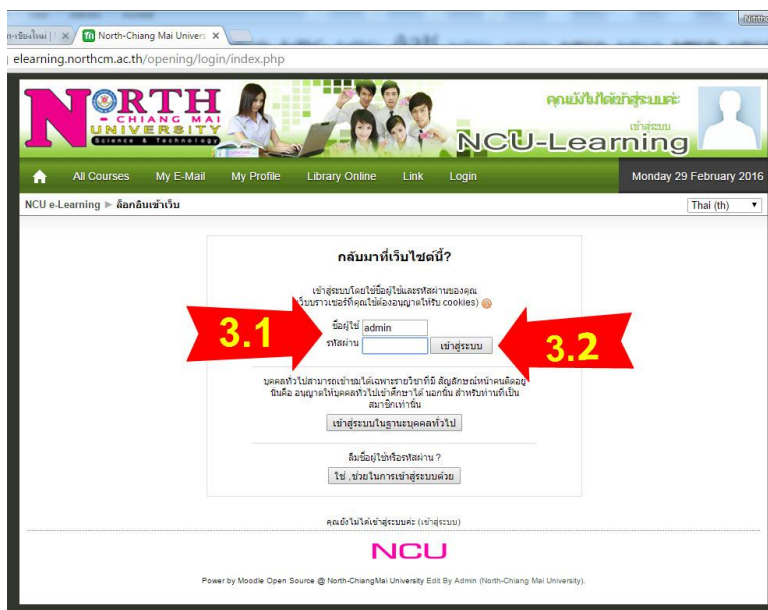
Nittha

n-เชียงใหม่ | × North-Chiang Mai Univers ×

elearning.northcm.ac.th/opening/login/index.php

NORTH CHIANG MAI UNIVERSITY Science & Technology

คุณยังไม่ได้เข้าสู่ระบบค่ะ

เข้าสู่ระบบ

NCU-Learning

All Courses My E-Mail My Profile Library Online Link Login

Monday 29 February 2016

NCU e-Learning ▶ ล็อกอินเข้าเว็บ

Thai (th)

กลับมาที่เว็บไซต์นี้?

เข้าสู่ระบบโดยใช้ชื่อผู้ใช้และรหัสผ่านของคุณ (เว็บบราวเซอร์ที่คุณใช้ต้องอนุญาตให้รับ cookies)

ชื่อผู้ใช้ admin

รหัสผ่าน

เข้าสู่ระบบ

3.1

3.2

บุคคลทั่วไปสามารถเข้าชมได้เฉพาะรายวิชาที่มี สัญลักษณ์หน้าคนติดอยู่นั่นคือ อนุญาตให้บุคคลทั่วไปเข้าศึกษาได้ นอกนั้น สำหรับท่านที่เป็นสมาชิกเท่านั้น

เข้าสู่ระบบในฐานะบุคคลทั่วไป

ลืมชื่อผู้ใช้หรือรหัสผ่าน ?

ใช่ ,ช่วยในการเข้าสู่ระบบด้วย

คุณยังไม่ได้เข้าสู่ระบบค่ะ (เข้าสู่ระบบ)

NCU

Power by Moodle Open Source @ North-ChiangMai University Edit By Admin (North-Chiang Mai University).